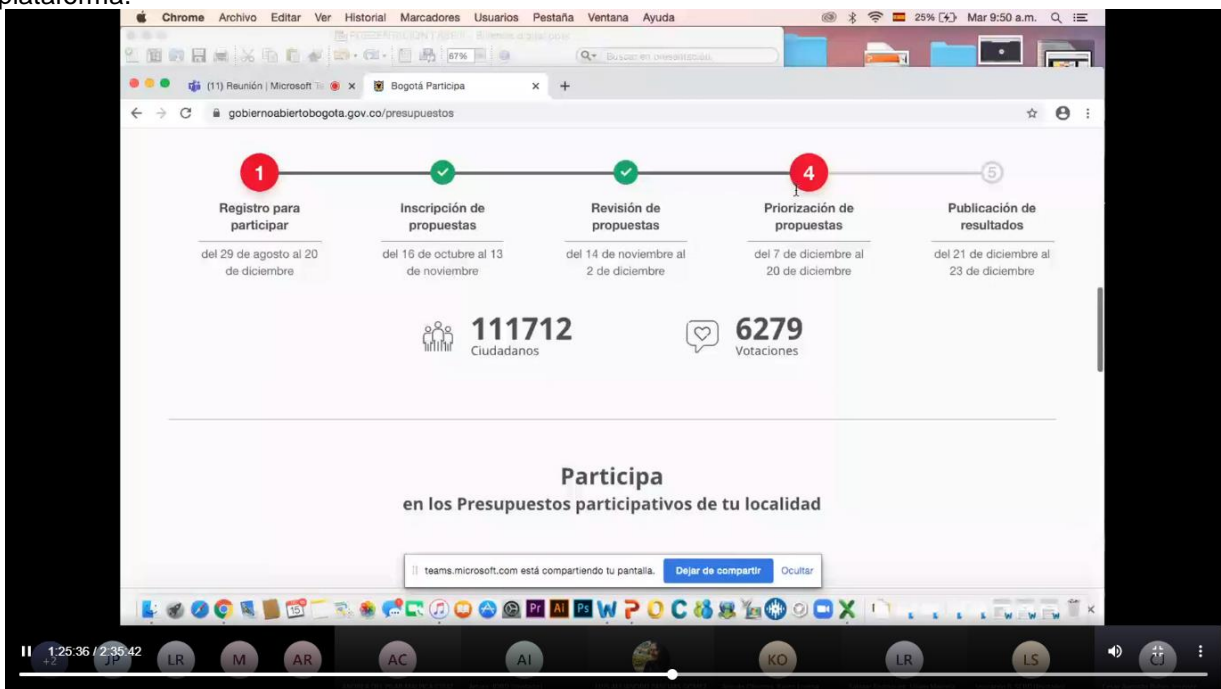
plataforma.

Chrome Archivo Editar Ver Historial Marcadores Usuarios Pestaña Ventana Ayuda 25% Mar 9:50 a.m.

(11) Reunión | Microsoft Te × Bogotá Participa × +

gobiernoabiertobogota.gov.co/presupuestos

1
Registro para participar
del 29 de agosto al 20 de diciembre

Inscripción de propuestas
del 16 de octubre al 13 de noviembre

Revisión de propuestas
del 14 de noviembre al 2 de diciembre

4
Priorización de propuestas
del 7 de diciembre al 20 de diciembre

5
Publicación de resultados
del 21 de diciembre al 23 de diciembre

111712
Ciudadanos

6279
Votaciones

Participa
en los Presupuestos participativos de tu localidad

teams.microsoft.com está compartiendo tu pantalla. Dejar de compartir Ocultar

1:25:36 / 2:35:42 +2 JP LR M AR AC AI KO LR LS